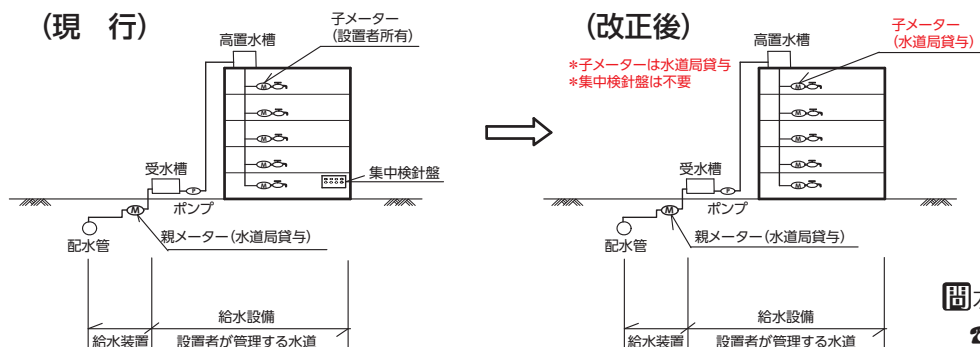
(現　行)

高置水槽

子メーター
(設置者所有)

M
M
M
M
M

集中検針盤

受水槽

P

ポンプ

M

配水管

親メーター(水道局貸与)

給水設備

給水装置

設置者が管理する水道

(改正後)

高置水槽

子メーター
(水道局貸与)

*子メーターは水道局貸与
*集中検針盤は不要

M
M
M
M
M

受水槽

P

ポンプ

M

配水管

親メーター(水道局貸与)

給水設備

給水装置

設置者が管理する水道

問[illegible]

2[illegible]